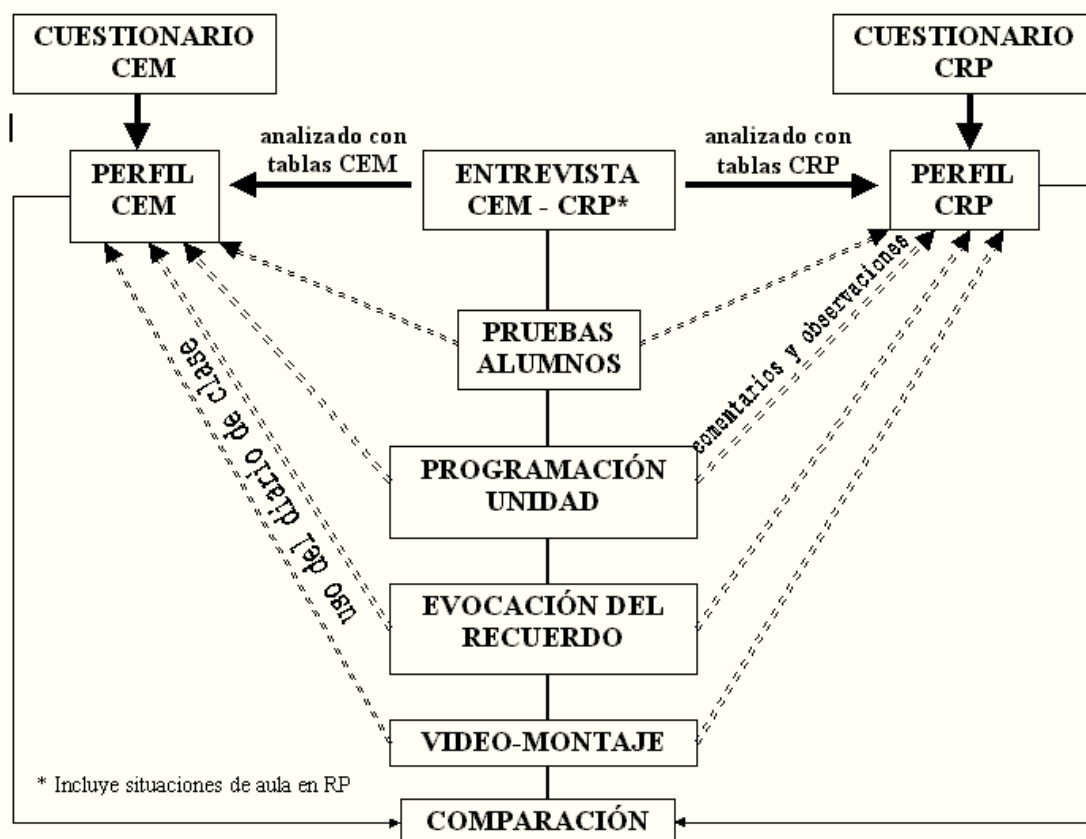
CUESTIONARIO CEM

CUESTIONARIO CRP

analizado con tablas CEM

analizado con tablas CRP

PERFIL CEM

ENTREVISTA CEM - CRP*

PERFIL CRP

PRUEBAS ALUMNOS

comentarios y observaciones

uso del diario de clase

PROGRAMACIÓN UNIDAD

EVOCACIÓN DEL RECUERDO

VIDEO-MONTAJE

* Incluye situaciones de aula en RP

COMPARACIÓN